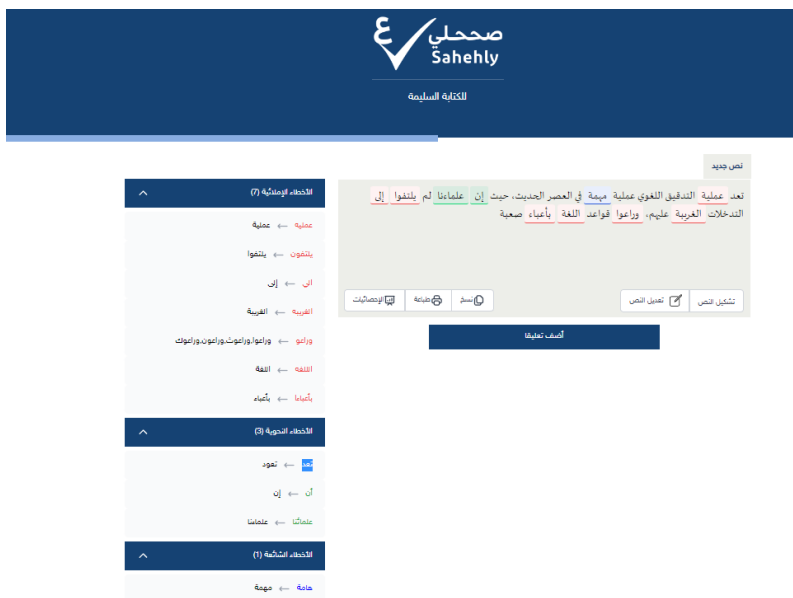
صححلي
Sahehly
للكتابة السليمة

نص جديد

تعد عملية التدقيق اللغوي عملية مهمة في العصر الحديث، حيث إن علماءنا لم يلتفوا إلى التدخلات الغريبة عليهم، وراعوا قواعد اللغة بأعباء صعبة

تشكيل النص
تعديل النص
نسخ
طباعة
الإحصائيات

أضف تعليقا

الأخطاء الإملائية (7)
عملية ← عملية
يلتفون ← يلتفوا
اني ← إلى
الغريبة ← الغريبة
وراعو ← وراعوا,وراعوث,وراعون,وراعوك
اللغه ← اللغة
بأعباء ← بأعباء

الأخطاء النحوية (3)
تعد ← تعود
أن ← إن
علمائنا ← علماءنا

الأخطاء الشائعة (1)
هامة ← مهمة